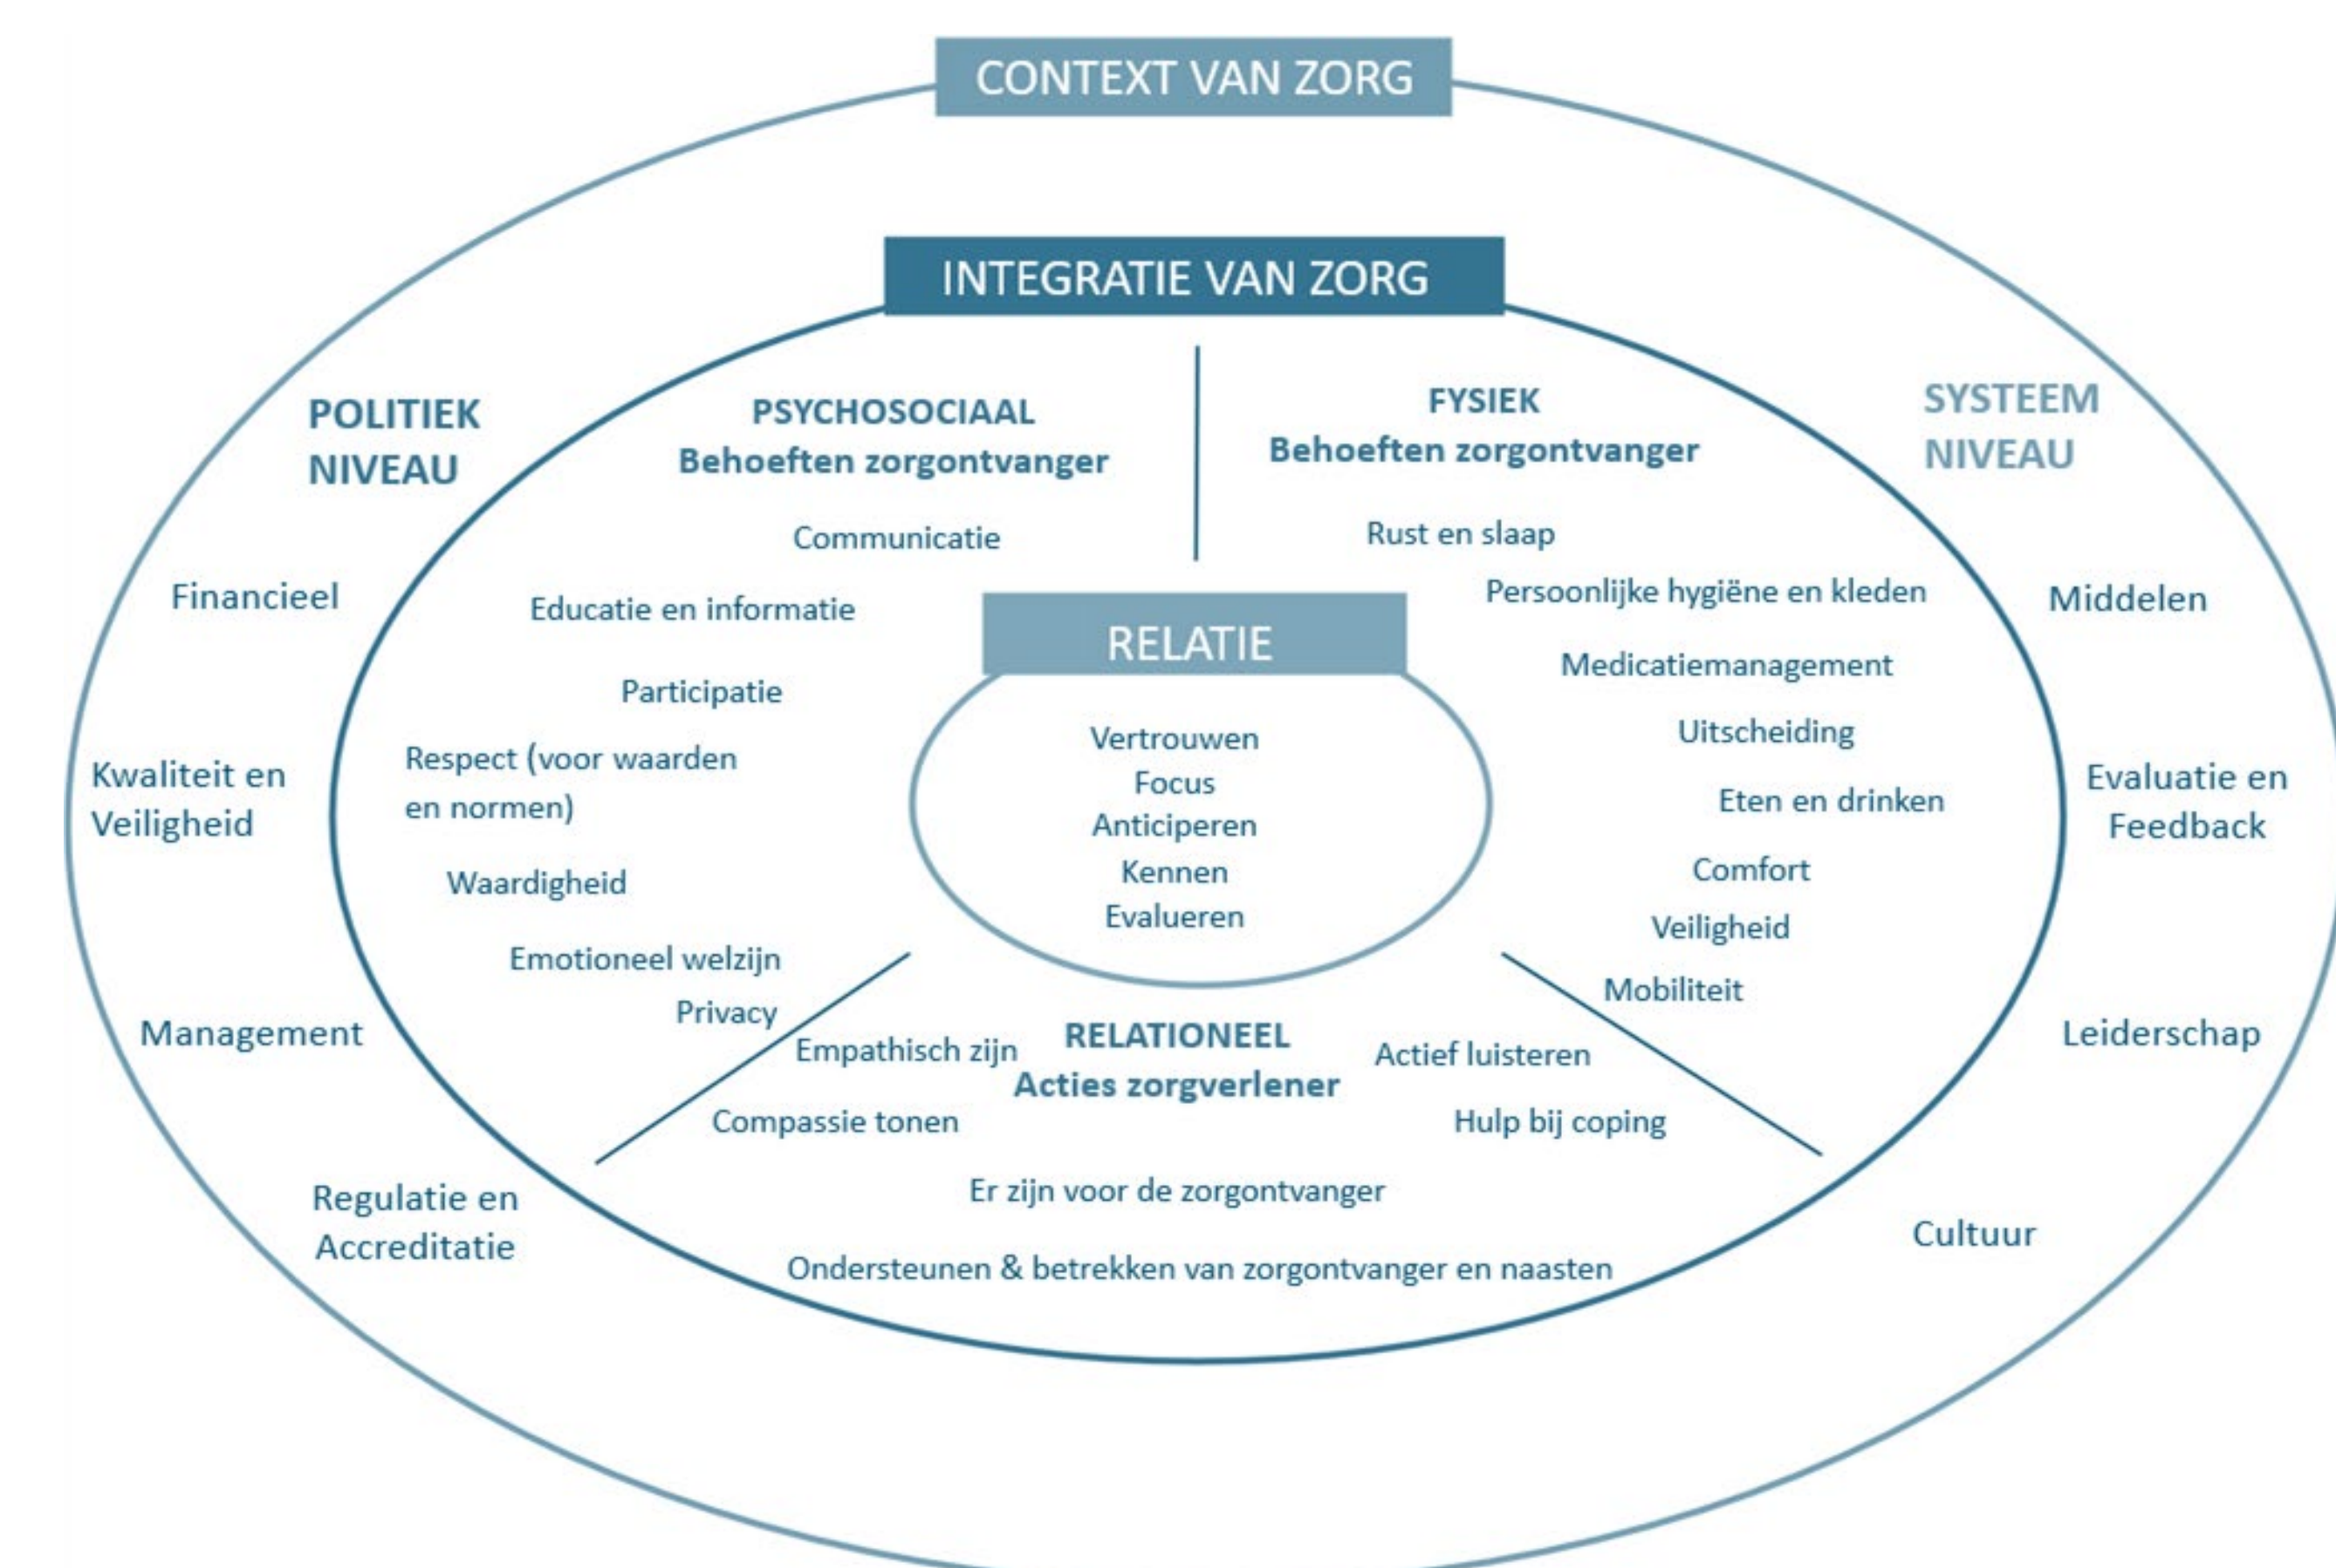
CONTEXT VAN ZORG

INTEGRATIE VAN ZORG

POLITIEK NIVEAU

Financieel

Kwaliteit en Veiligheid

Management

Regulatie en Accreditatie

PSYCHOSOCIAAL
Behoeften zorgontvanger

Communicatie

Educatie en informatie

Participatie

Respect (voor waarden en normen)

Waardigheid

Emotioneel welzijn

Privacy

FYSIEK
Behoeften zorgontvanger

Rust en slaap

Persoonlijke hygiëne en kleden

Medicatiemanagement

Uitscheiding

Eten en drinken

Comfort

Veiligheid

Mobiliteit

SYSTEEM NIVEAU

Middelen

Evaluatie en Feedback

Leiderschap

Cultuur

RELATIE

Vertrouwen
Focus
Anticiperen
Kennen
Evalueren

Empathisch zijn

RELATIONEEL
Acties zorgverlener

Actief luisteren

Compassie tonen

Hulp bij coping

Er zijn voor de zorgontvanger

Ondersteunen & betrekken van zorgontvanger en naasten